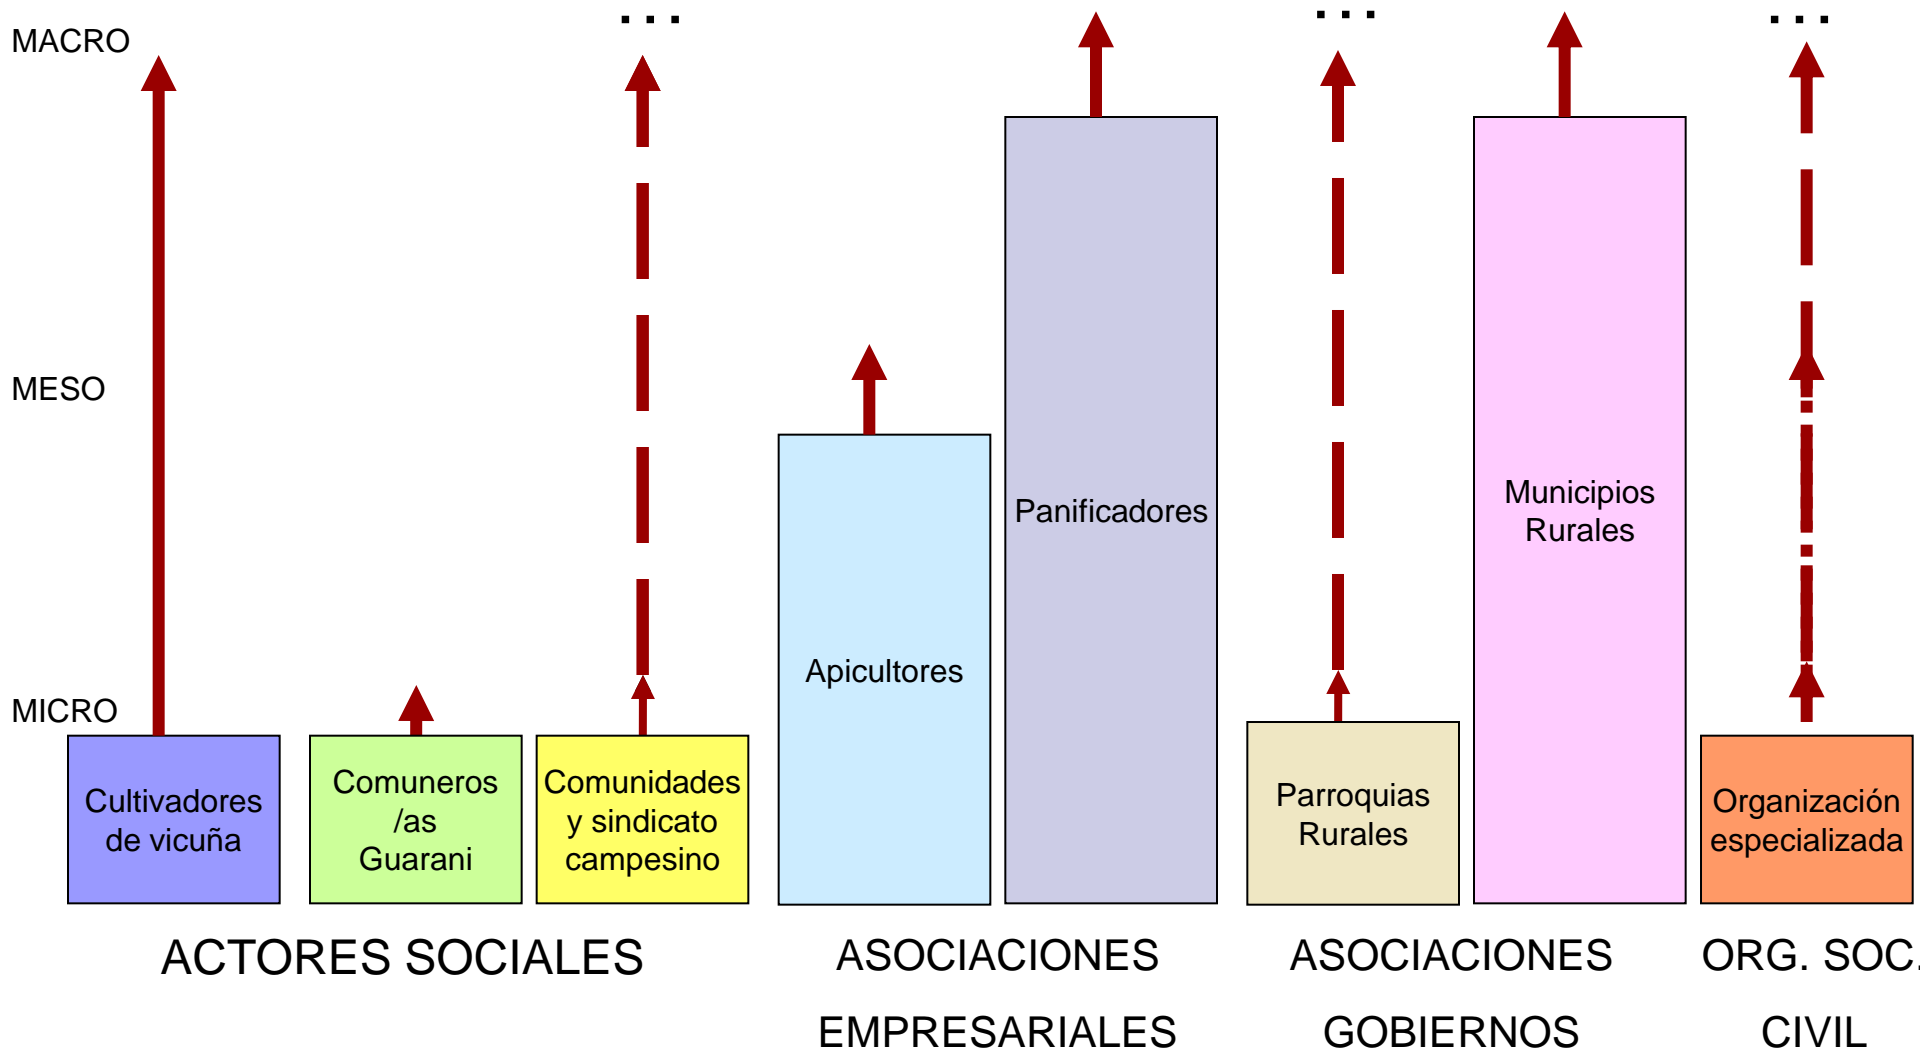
MACRO

MESO

MICRO

. . .

. . .

. . .

Panificadores

Municipios Rurales

Apicultores

Cultivadores de vicuña

Comuneros /as Guarani

Comunidades y sindicato campesino

Parroquias Rurales

Organización especializada

ACTORES SOCIALES

ASOCIACIONES EMPRESARIALES

ASOCIACIONES GOBIERNOS

ORG. SOC. CIVIL